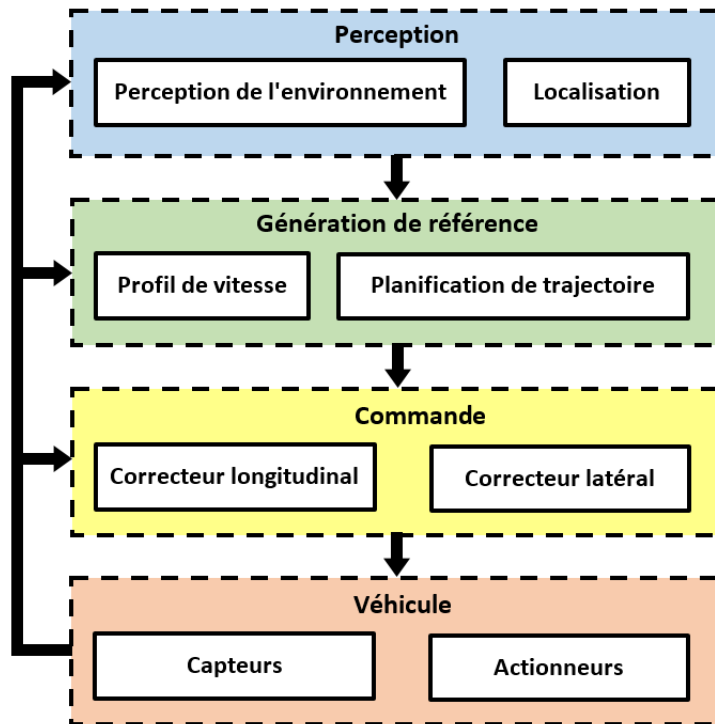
Perception

Perception de l'environnement

Localisation

Génération de référence

Profil de vitesse

Planification de trajectoire

Commande

Correcteur longitudinal

Correcteur latéral

Véhicule

Capteurs

Actionneurs